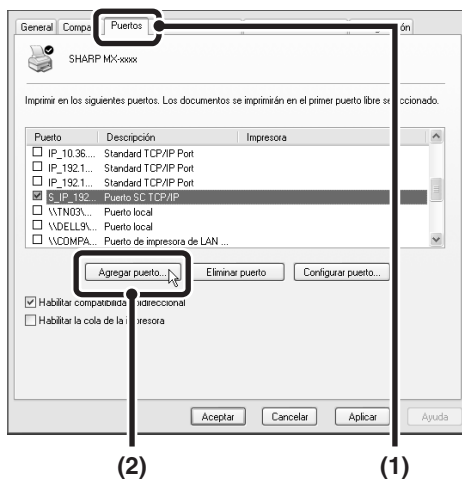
General | Compa | Puertos | ón

SHARP MX-xxxx

Imprimir en los siguientes puertos. Los documentos se imprimirán en el primer puerto libre se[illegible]ccionado.

| Puerto | Descripción | Impresora |
|---|---|---|
| ☐ IP_10.36... | Standard TCP/IP Port | |
| ☐ IP_192.1... | Standard TCP/IP Port | |
| ☐ IP_192.1... | Standard TCP/IP Port | |
| ☑ S_IP_192... | Puerto SC TCP/IP | |
| ☐ \\TN03\... | Puerto local | |
| ☐ \\DELL9\... | Puerto local | |
| ☐ \\COMPA... | Puerto de impresora de LAN ... | |

Agregar puerto... | Eliminar puerto | Configurar puerto...

☑ Habilitar compatibilida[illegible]idireccional

☐ Habilitar la cola de la i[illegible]presora

Aceptar | Cancelar | Aplicar | Ayuda

(2)

(1)